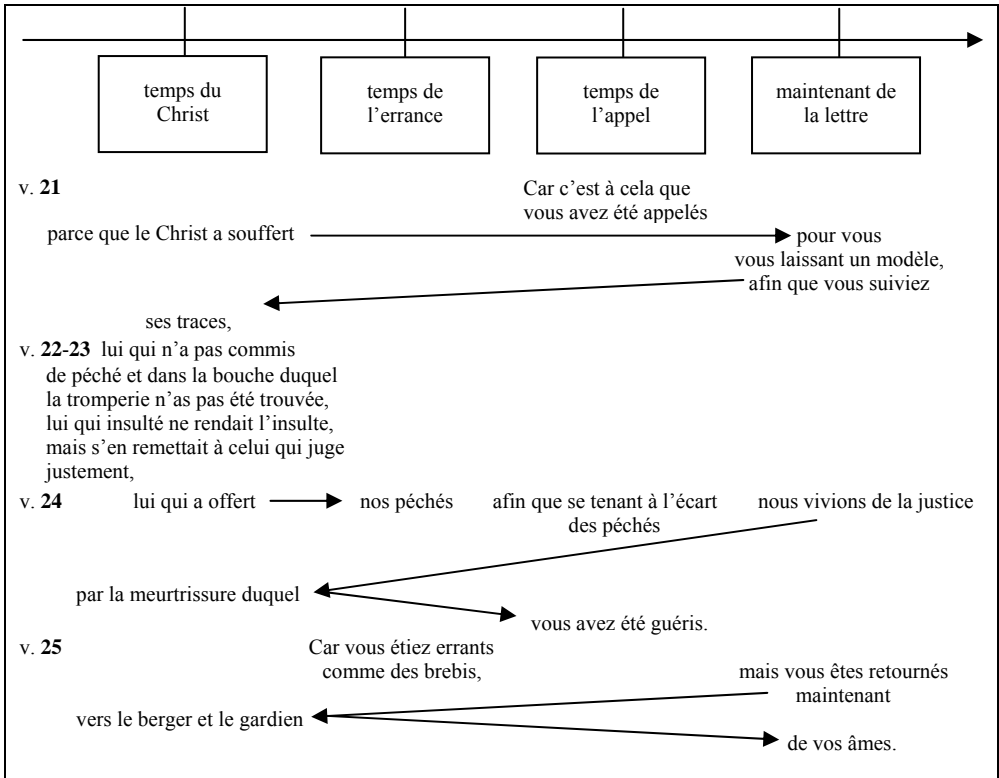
temps du Christ

temps de l'errance

temps de l'appel

maintenant de la lettre

v. **21**

Car c'est à cela que vous avez été appelés

parce que le Christ a souffert

pour vous

vous laissant un modèle, afin que vous suiviez

ses traces,

v. **22-23** lui qui n'a pas commis de péché et dans la bouche duquel la tromperie n'as pas été trouvée, lui qui insulté ne rendait l'insulte, mais s'en remettait à celui qui juge justement,

v. **24**

lui qui a offert

nos péchés

afin que se tenant à l'écart des péchés

nous vivions de la justice

par la meurtrissure duquel

vous avez été guéris.

v. **25**

Car vous étiez errants comme des brebis,

mais vous êtes retournés maintenant

vers le berger et le gardien

de vos âmes.